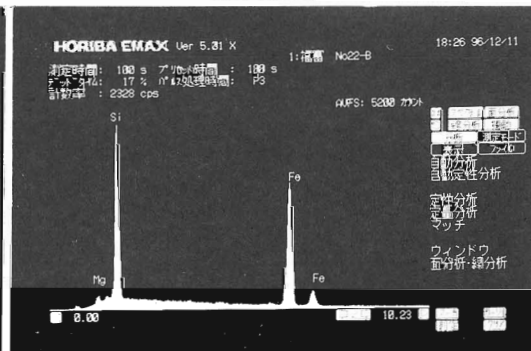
HORIBA EMAX Ver 5.31 X
1:福富 No22-B
18:26 96/12/11

測定時間 : 100 s プリセット時間 : 100 s
デッドタイム : 17 % パルス処理時間 : P3
計数率 : 2328 cps

AUFS: 5200 カウント

表示 ファイル
自動分析
自動定性分析

定性分析
定量分析
マッチ

ウィンドウ
面分析・線分析

Si
Fe
Mg
Fe

0.00
10.23